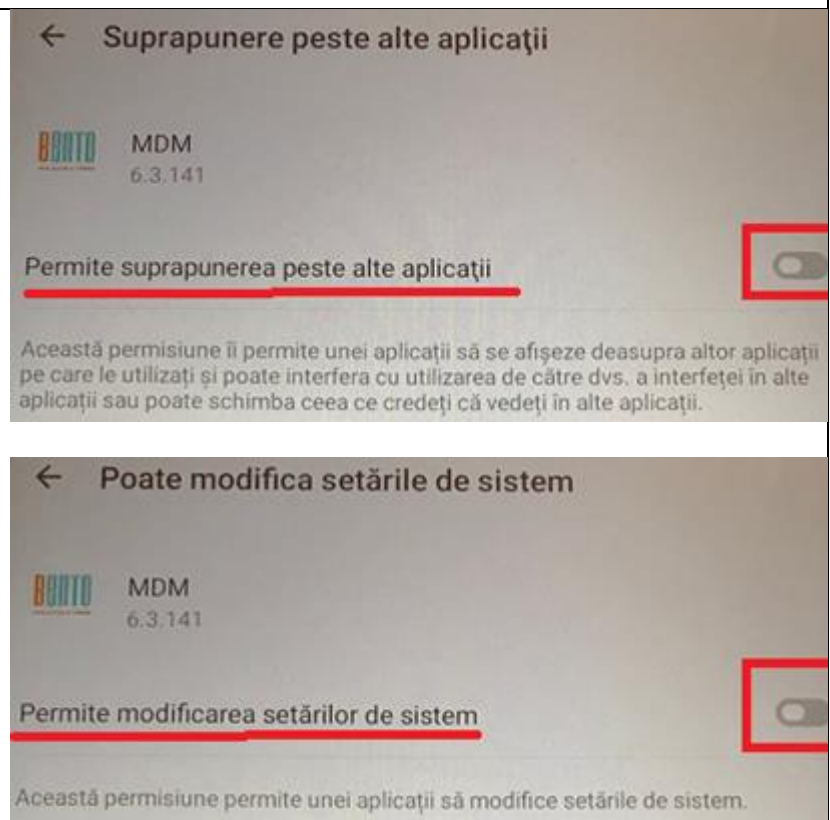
← Suprapunere peste alte aplicaţii

BENTO

MDM
6.3.141

Permite suprapunerea peste alte aplicații

Această permisiune îi permite unei aplicații să se afişeze deasupra altor aplicații pe care le utilizați și poate interfera cu utilizarea de către dvs. a interfeței în alte aplicații sau poate schimba ceea ce credeți că vedeți în alte aplicații.

← Poate modifica setările de sistem

BENTO

MDM
6.3.141

Permite modificarea setărilor de sistem

Această permisiune permite unei aplicații să modifice setările de sistem.